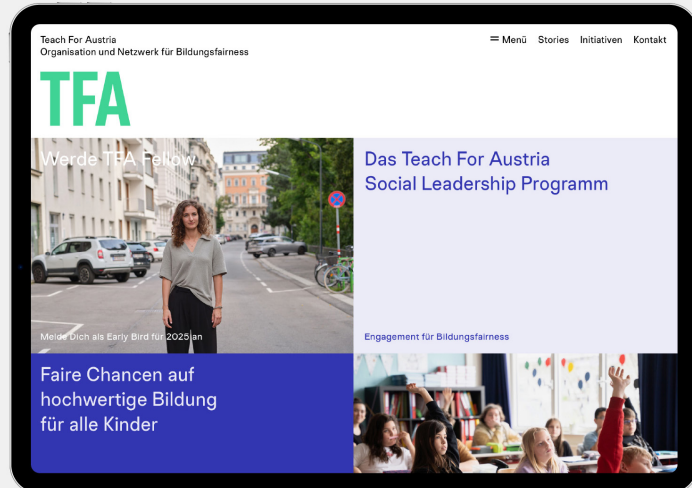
Teach For Austria
Organisation und Netzwerk für Bildungsfairness

☰ Menü Stories Initiativen Kontakt

TFA

Werde TFA Fellow

Melde Dich als Early Bird für 2025 an

Das Teach For Austria Social Leadership Programm

Engagement für Bildungsfairness

Faire Chancen auf hochwertige Bildung für alle Kinder